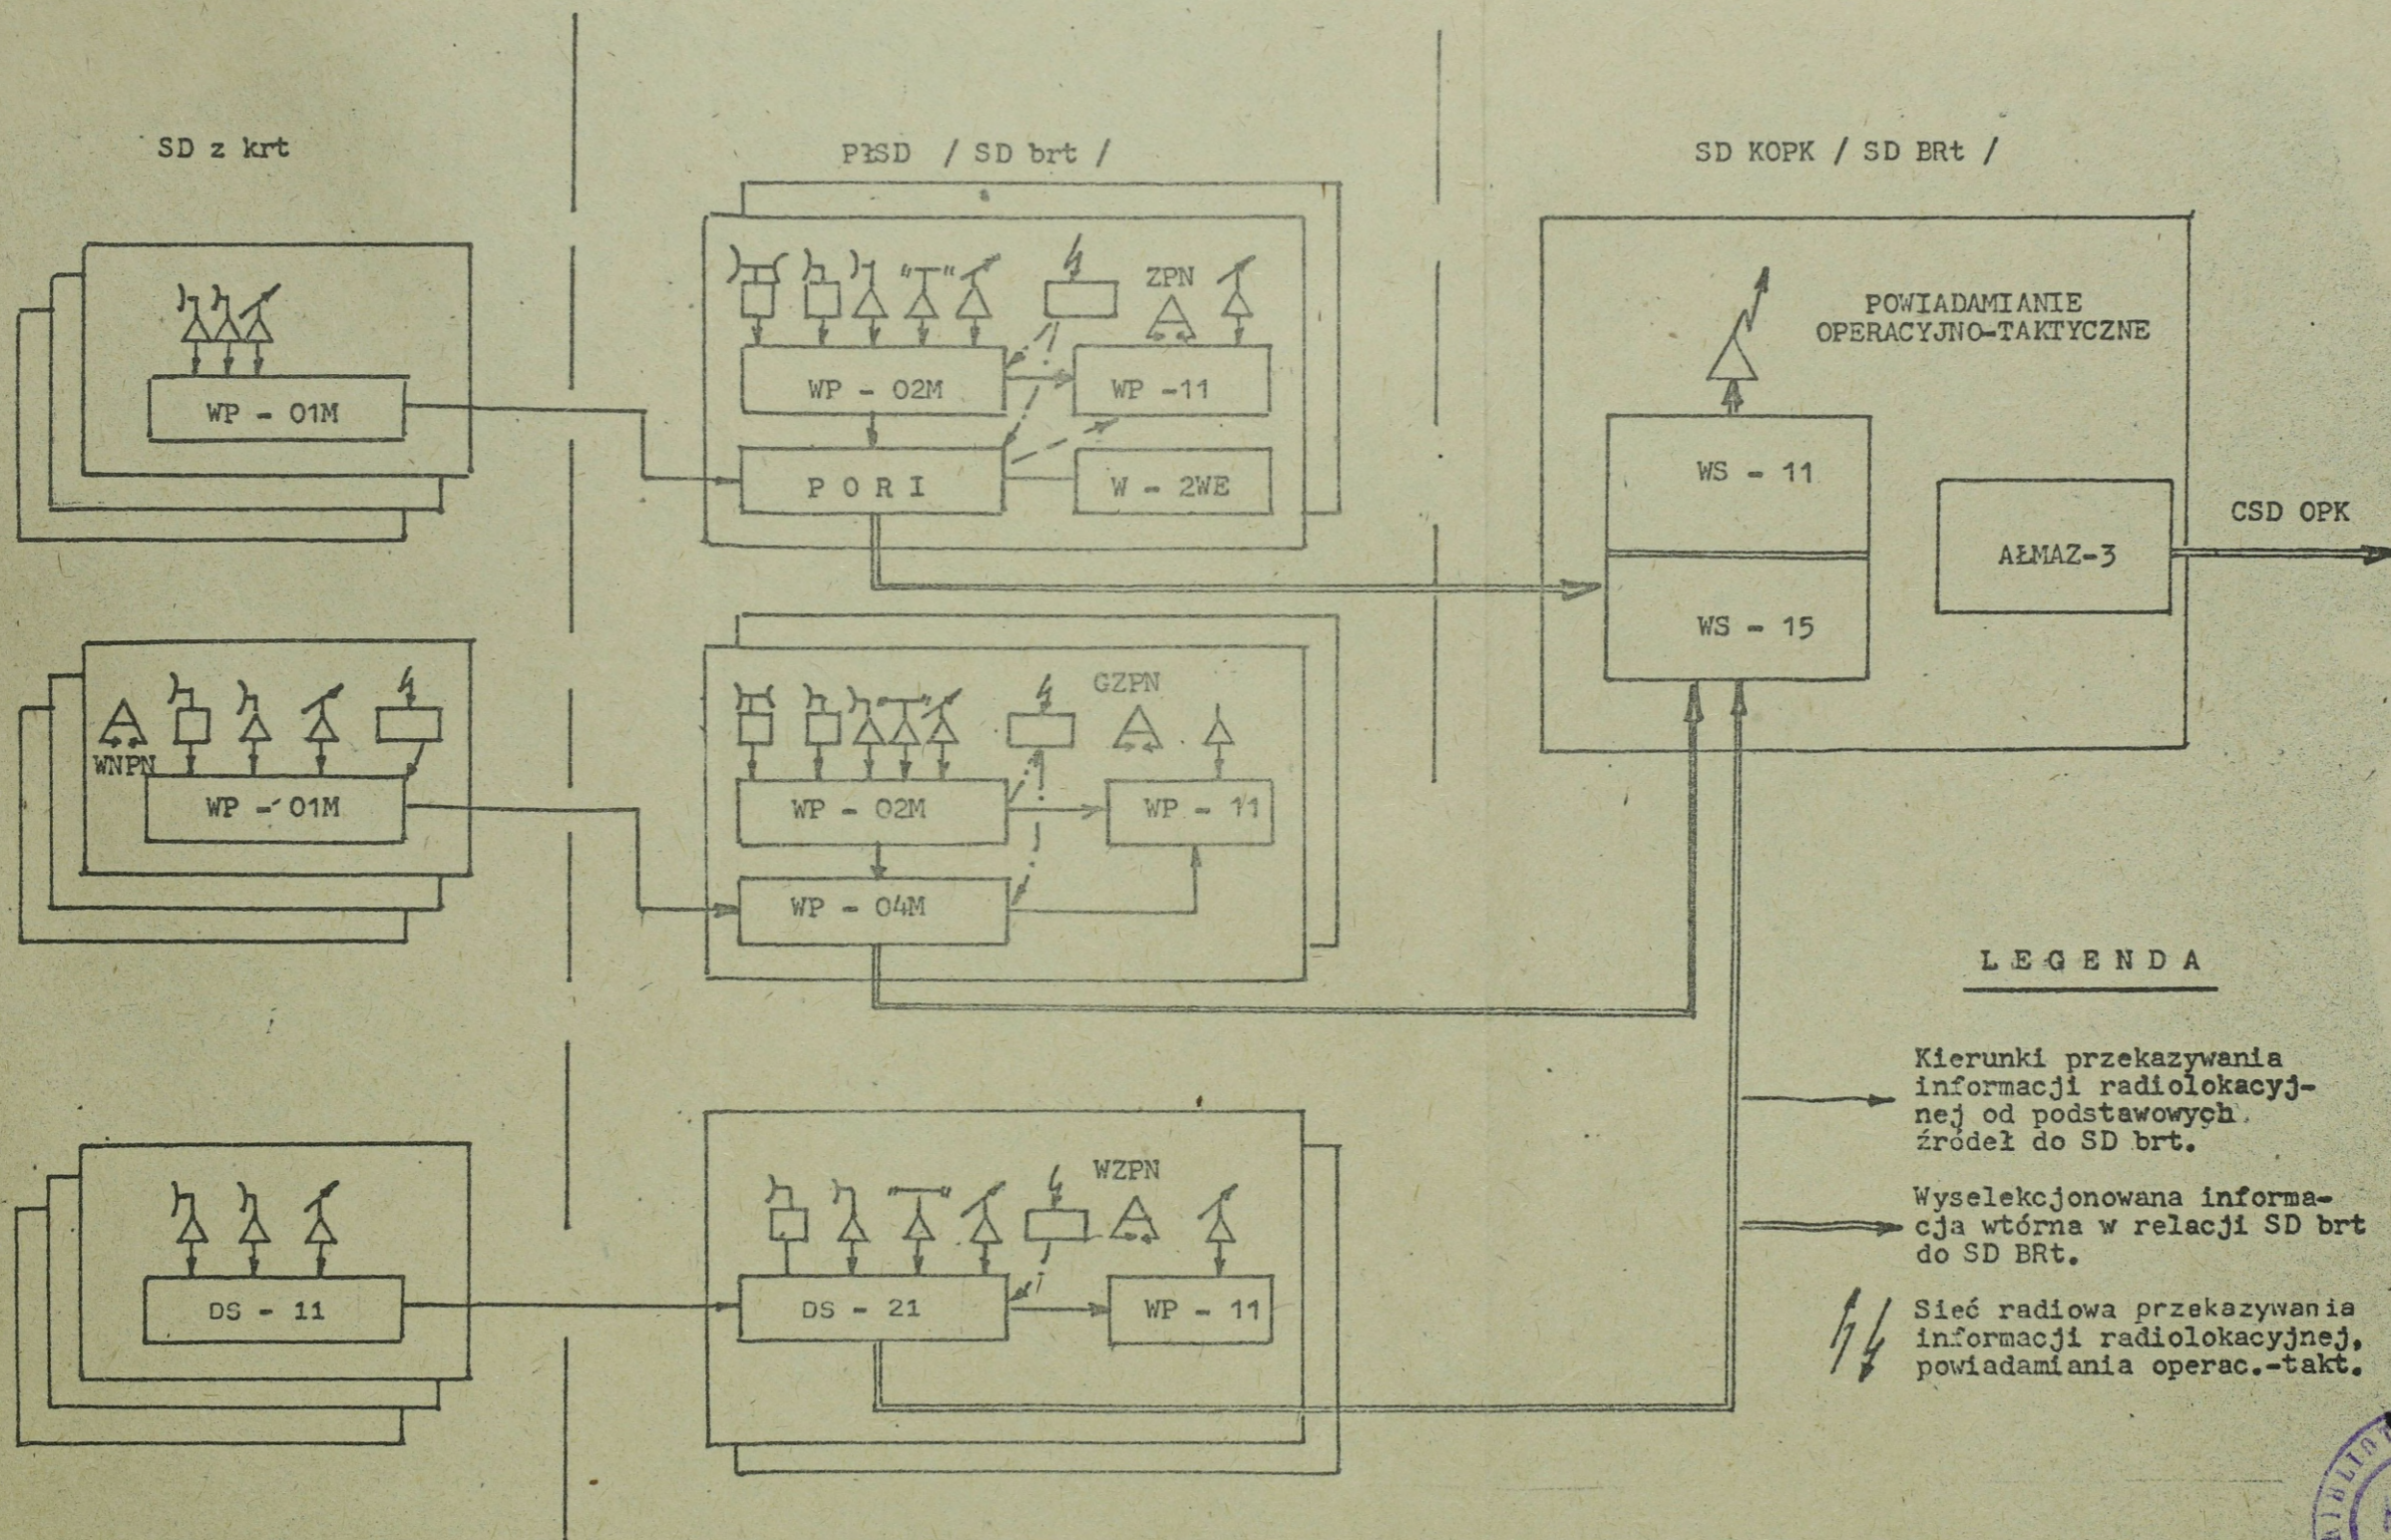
SD z krt

PŁSD / SD brt /

SD KOPK / SD BRt /

WP - 01M

ZPN

WP - 02M

WP -11

P O R I

W - 2WE

POWIADAMIANIE OPERACYJNO-TAKTYCZNE

WS - 11

WS - 15

AŁMAZ-3

CSD OPK

WNPN

WP - 01M

GZPN

WP - 02M

WP - 11

WP - 04M

LEGENDA

Kierunki przekazywania informacji radiolokacyjnej od podstawowych źródeł do SD brt.

Wyselekcjonowana informacja wtórna w relacji SD brt do SD BRt.

Sieć radiowa przekazywania informacji radiolokacyjnej, powiadamiania operac.-takt.

WZPN

DS - 11

DS - 21

WP - 11